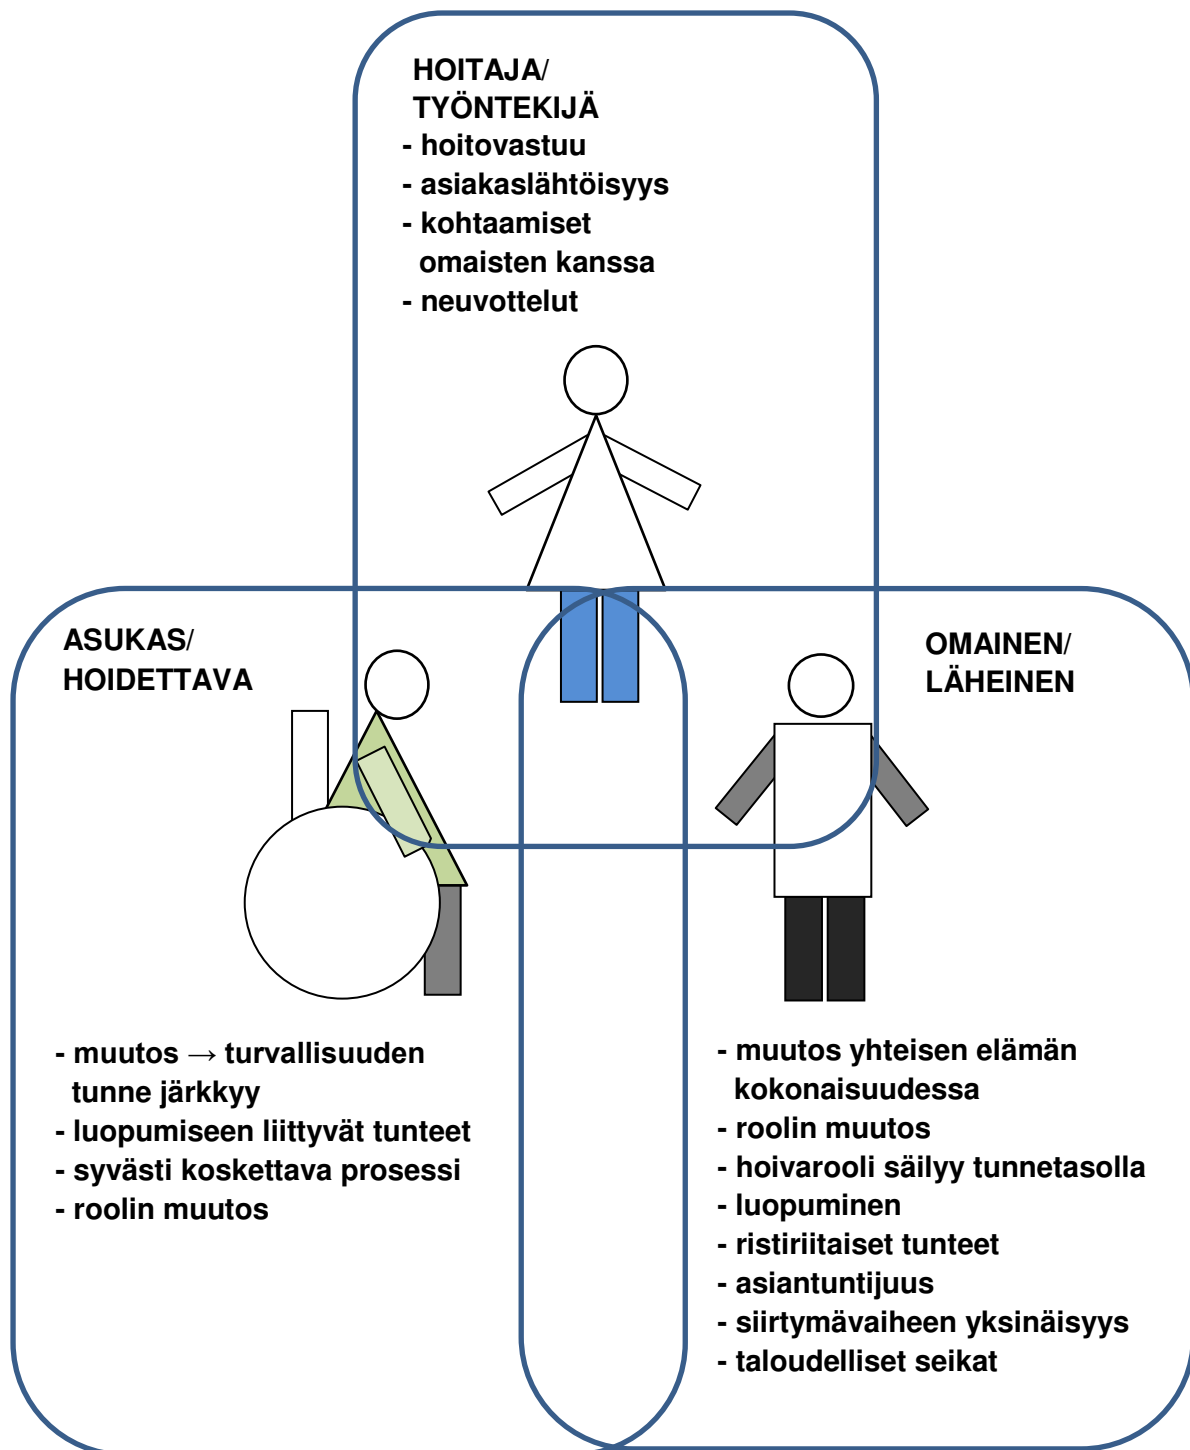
HOITAJA/
TYÖNTEKIJÄ
- hoitovastuu
- asiakaslähtöisyys
- kohtaamiset omaisten kanssa
- neuvottelut

ASUKAS/
HOIDETTAVA

OMAINEN/
LÄHEINEN

- muutos → turvallisuuden tunne järkkyy
- luopumiseen liittyvät tunteet
- syvästi koskettava prosessi
- roolin muutos

- muutos yhteisen elämän kokonaisuudessa
- roolin muutos
- hoivarooli säilyy tunnetasolla
- luopuminen
- ristiriitaiset tunteet
- asiantuntijuus
- siirtymävaiheen yksinäisyys
- taloudelliset seikat